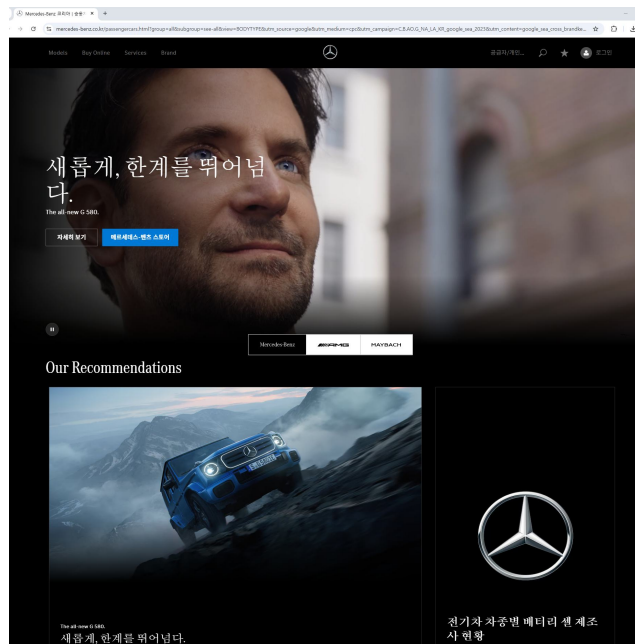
Mercedes-Benz 코리아 | 공식 ×  +

mercedes-benz.co.kr/passengercars.html?group=all&subgroup=see-all&view=BODYTYPE&utm_source=google&utm_medium=cpc&utm_campaign=C.B.AO.G_NA_LA_KR_google_sea_2025&utm_content=google_sea_cross_brande...

Models  Buy Online  Services  Brand

공급자/개인...  로그인

새롭게, 한계를 뛰어넘다.

The all-new G 580.

자세히 보기  메르세데스-벤츠 스토어

Mercedes-Benz  AMG  MAYBACH

Our Recommendations

The all-new G 580.
새롭게, 한계를 뛰어넘다.

전기차 차종별 배터리 셀 제조사 현황